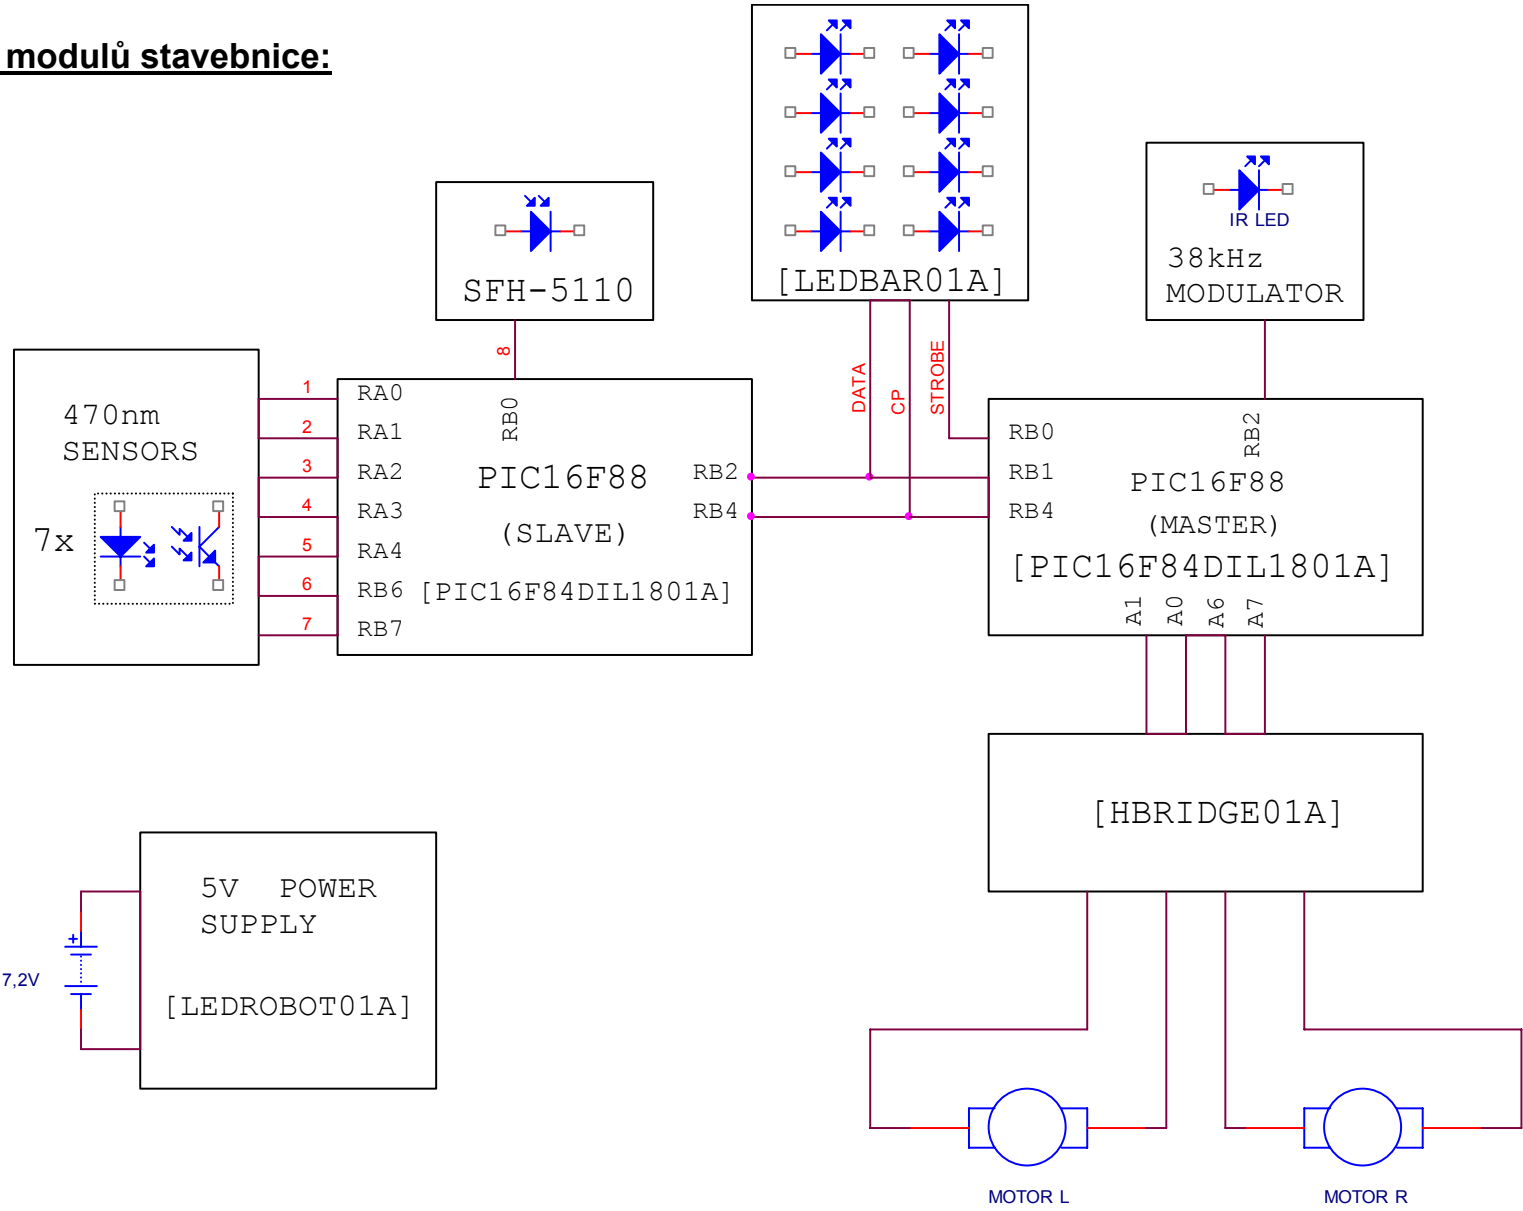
modulů stavebnice:

SFH-5110

[LEDBAR01A]

IR LED
38kHz
MODULATOR

470nm
SENSORS

7x

1
2
3
4
5
6
7

8

RA0
RA1
RA2
RA3
RA4
RB6
RB7

RB0

PIC16F88
(SLAVE)
[PIC16F84DIL1801A]

RB2
RB4

DATA
CP
STROBE

RB0
RB1
RB4

RB2

PIC16F88
(MASTER)
[PIC16F84DIL1801A]

A1 A0 A6 A7

[HBRIDGE01A]

5V POWER
SUPPLY

[LEDROBOT01A]

7,2V

MOTOR L

MOTOR R